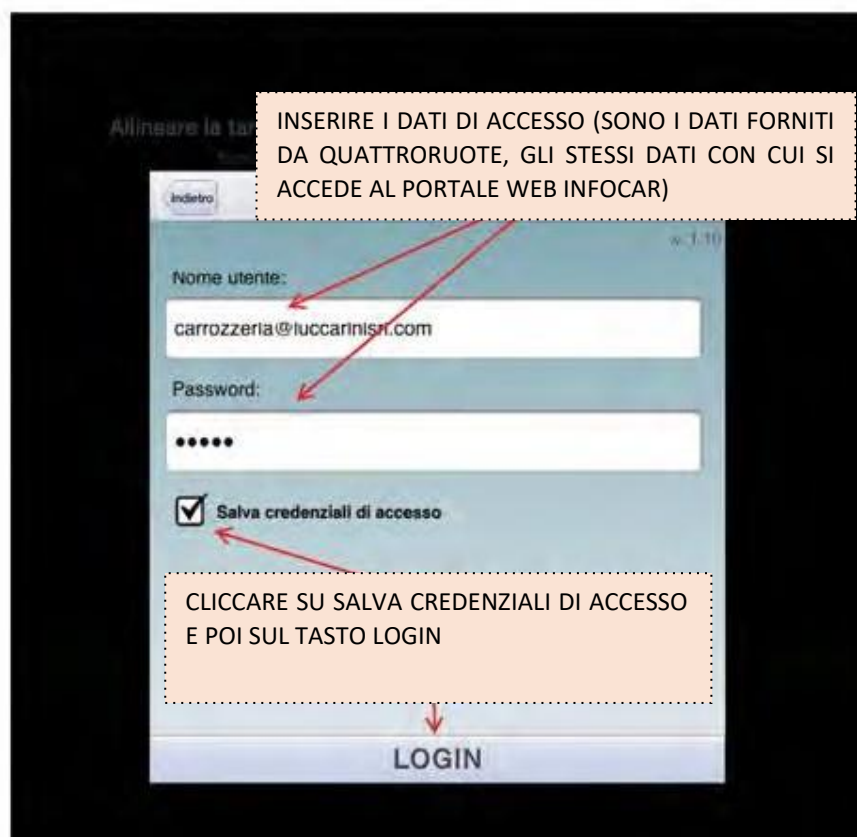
Allineare la tar

INSERIRE I DATI DI ACCESSO (SONO I DATI FORNITI DA QUATTRORUOTE, GLI STESSI DATI CON CUI SI ACCEDE AL PORTALE WEB INFOCAR)

Indietro

v. 1.10

Nome utente:

carrozzeria@luccarinisrl.com

Password:

•••••

Salva credenziali di accesso

CLICCARE SU SALVA CREDENZIALI DI ACCESSO E POI SUL TASTO LOGIN

LOGIN